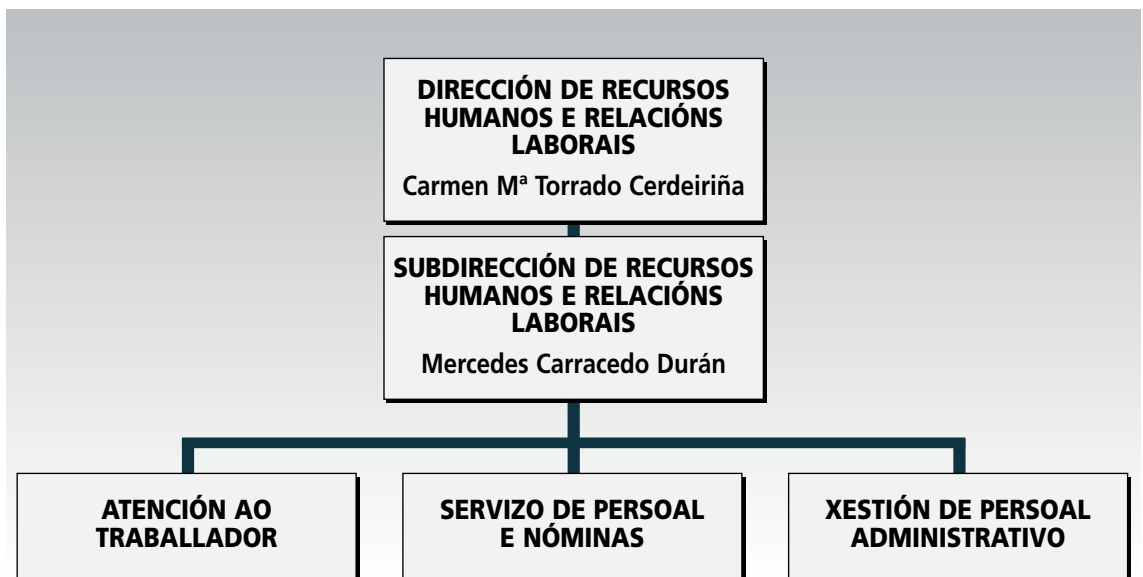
DIRECCIÓN DE RECURSOS HUMANOS E RELACIÓNS LABORAIS

Carmen Mª Torrado Cerdeiriña

SUBDIRECCIÓN DE RECURSOS HUMANOS E RELACIÓNS LABORAIS

Mercedes Carracedo Durán

ATENCIÓN AO TRABALLADOR

SERVIZO DE PERSOAL E NÓMINAS

XESTIÓN DE PERSOAL ADMINISTRATIVO